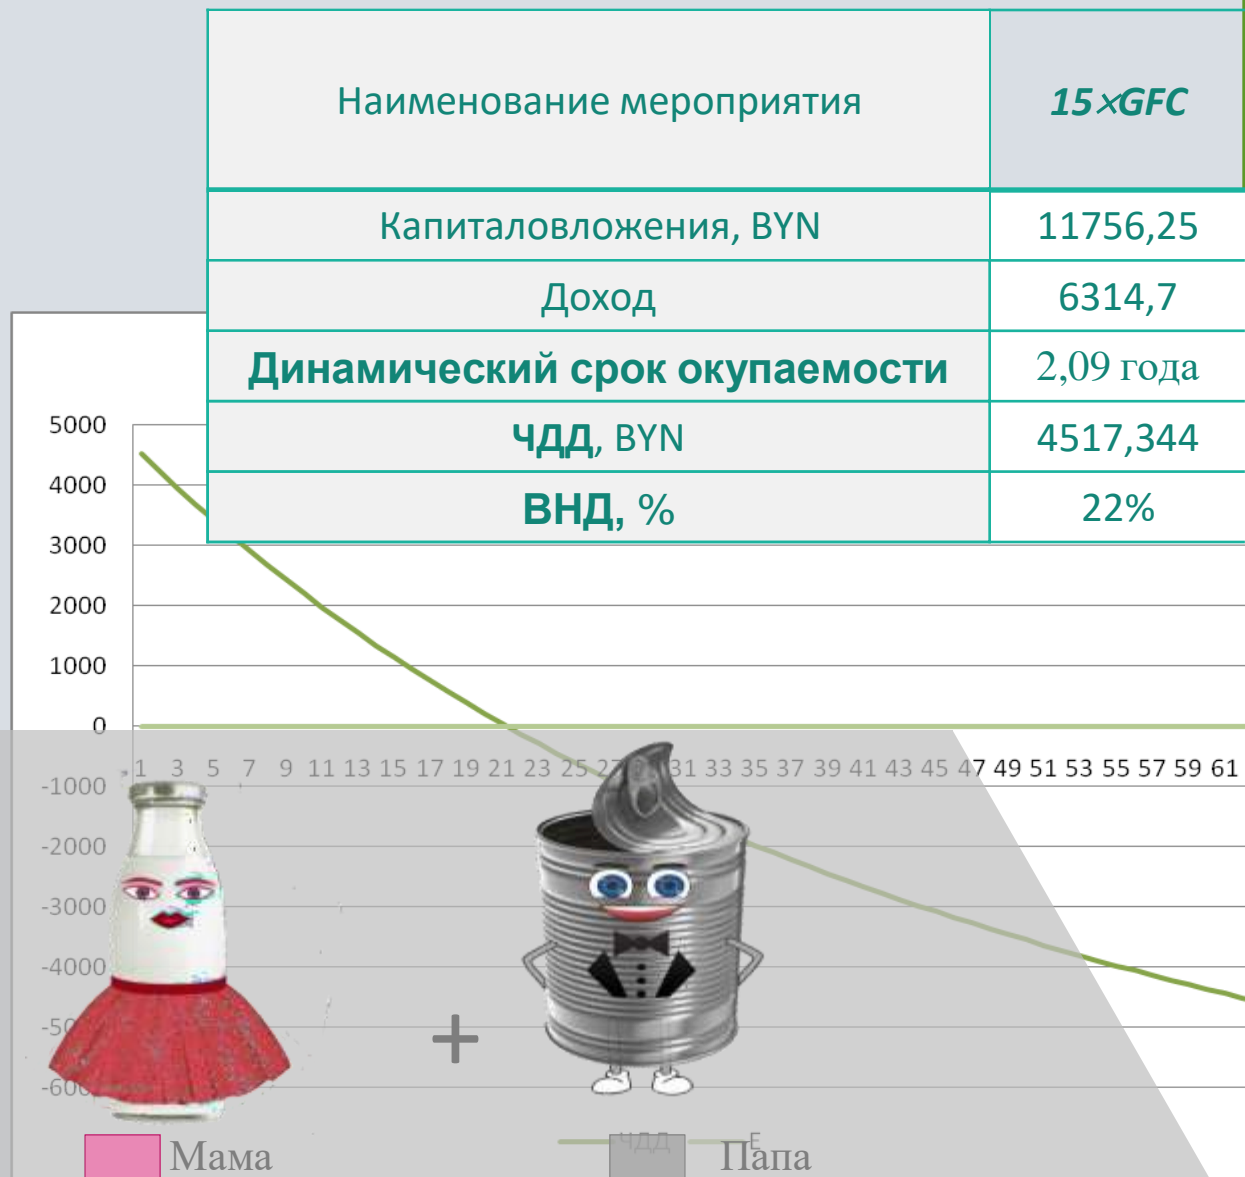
| Наименование мероприятия | *15×GFC* |
|---|---|
| Капиталовложения, BYN | 11756,25 |
| Доход | 6314,7 |
| **Динамический срок окупаемости** | 2,09 года |
| **ЧДД**, BYN | 4517,344 |
| **ВНД, %** | 22% |

5000
4000
3000
2000
1000
0
-1000
-2000
-3000
-4000
-50
-60

1 3 5 7 9 11 13 15 17 19 21 23 25 27 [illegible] 31 33 35 37 39 41 43 45 47 49 51 53 55 57 59 61

+

Мама
ЧДД
Е
Папа